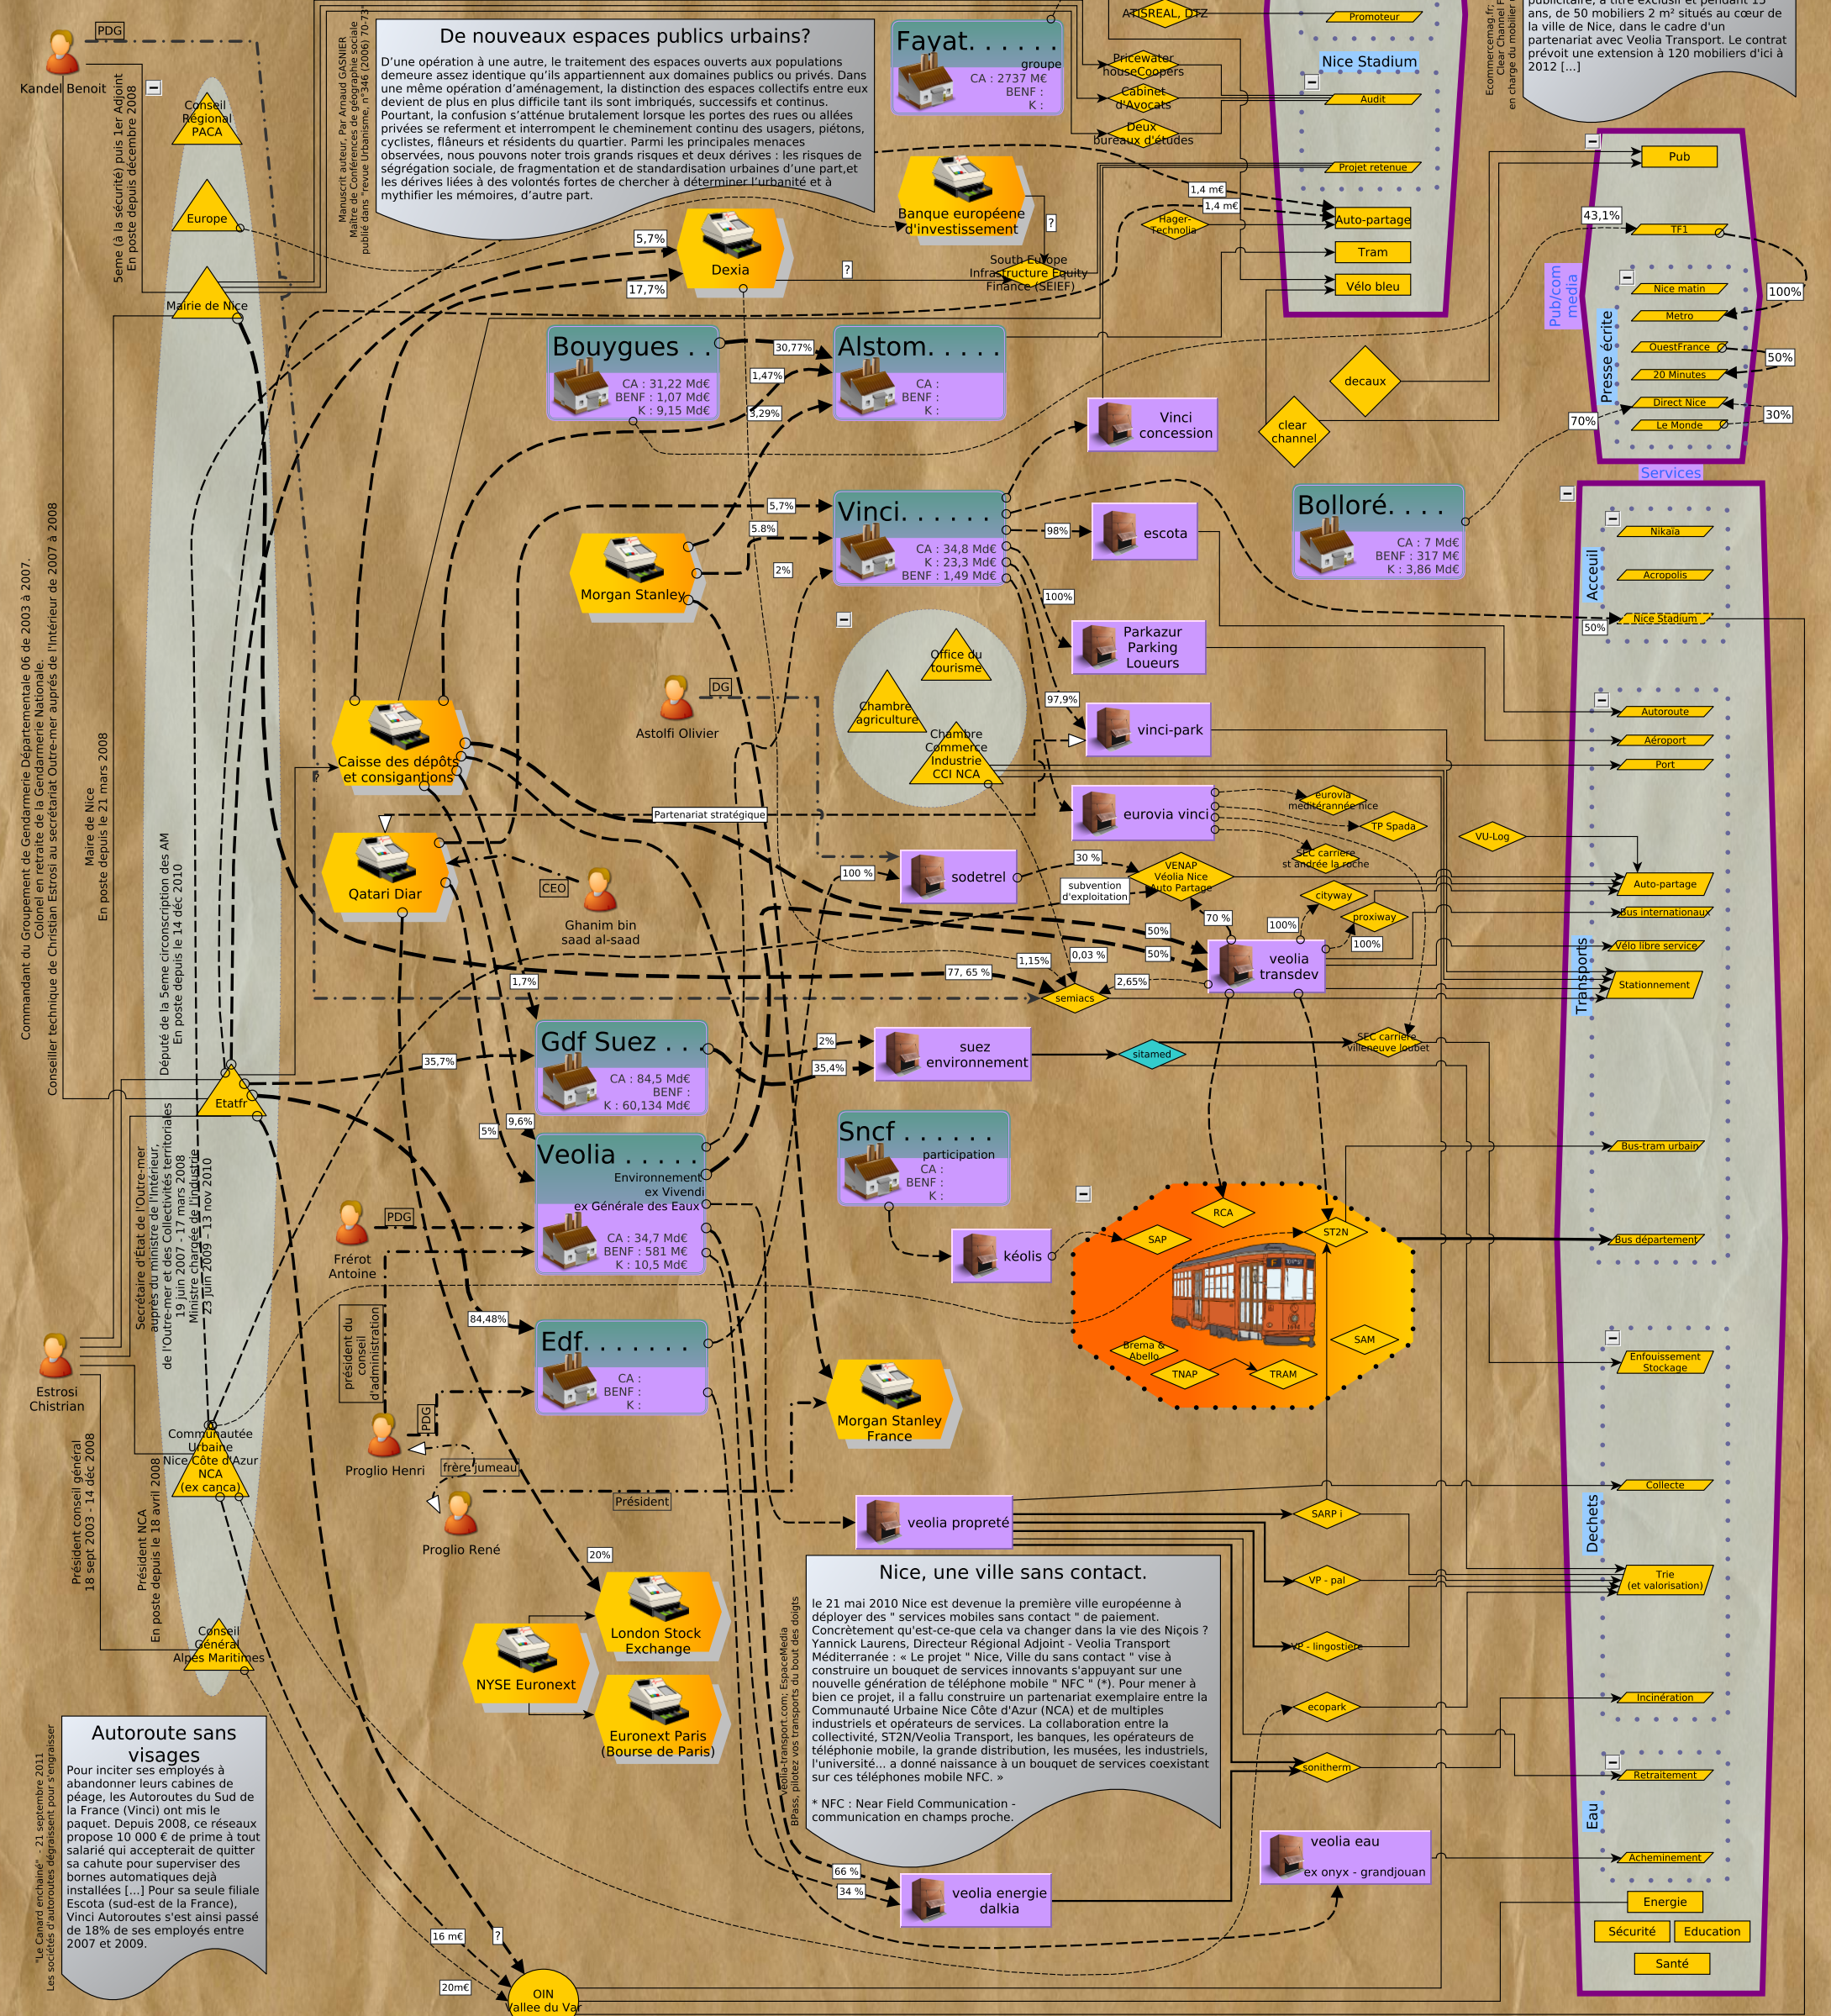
Kandel Benoit
PDG
Conseil Régional PACA
Europe
Mairie de Nice
5eme (à la sécurité) puis 1er Adjoint En poste depuis décembre 2008
Manuscrit auteur, Par Arnaud GASNIER Maître de Conférences de géographie sociale publié dans "Revue Urbanisme" (2006) 70-73

De nouveaux espaces publics urbains?

D'une opération à une autre, le traitement des espaces ouverts aux populations demeure assez identique qu'ils appartiennent aux domaines publics ou privés. Dans une même opération d'aménagement, la distinction des espaces collectifs entre eux devient de plus en plus difficile tant ils sont imbriqués, successifs et continus. Pourtant, la confusion s'atténue brutalement lorsque les portes des rues ou allées privées se referment et interrompent le cheminement continu des usagers, piétons, cyclistes, flâneurs et résidents du quartier. Deux risques principales menaces nous pouvons noter trois grands risques et deux dérives : les risques de ségrégation sociale, de fragmentation et de standardisation urbaines d'une part,et les dérives liées à des volontés fortes de chercher à déterminer l'urbanité et à mythifier les mémoires, d'autre part.

Fayat. . . . . .
groupe
CA : 2737 M€
BENF :
K :
ATISREAL, DTZ
Pricewater houseCoopers
Cabinet d'Avocats
Deux bureaux d'études
Promoteur
Nice Stadium
Audit
Projet retenue
Auto-partage
Tram
Vélo bleu
Banque européene d'investissement
South Europe Infrastructure Equity Finance (SEIEF)
Dexia
5,7%
17,7%
?
1,4 m€
1,4 m€
Hager-Technolie
Pub
TF1
43,1%
100%
Pub/com media
Presse écrite
Nice matin
Metro
OuestFrance
50%
20 Minutes
Direct Nice
Le Monde
30%
70%
decaux
clear channel
Ecommercemag.fr Clear Channel en charge du mobilier
publicitaire, à titre exclusif et pendant 15 ans, de 50 mobiliers 2 m² situés au cœur de la ville de Nice, dans le cadre d'un partenariat avec Veolia Transport. Le contrat prévoit une extension à 120 mobiliers d'ici à 2012 [...]
Bouygues . .
CA : 31,22 Md€
BENF : 1,07 Md€
K : 9,15 Md€
30,77%
1,47%
3,29%
Alstom. . . . .
CA :
BENF :
K :
Vinci concession
Services
Bolloré. . . .
CA : 7 M€
BENF : 317 M€
K : 3,86 Md€
Accueil
Nikaia
Acropolis
Nice Stadium
50%
Vinci. . . . . .
CA : 34,8 Md€
K : 23,3 Md€
BENF : 1,49 Md€
5,7%
5.8%
2%
98%
escota
Morgan Stanley
100%
Parkazur Parking Loueurs
97,9%
vinci-park
Office du tourisme
Chambre agriculture
Chambre Commerce Industrie CCI NCA
Astolfi Olivier
DG
Autoroute
Aéroport
Port
Caisse des dépôts et consignations
Partenariat stratégique
eurovia vinci
eurovia méditerranée Nice
TP Spada
SEC carrière st andrée la roche
VU-Log
Qatari Diar
CEO
Ghanim bin saad al-saad
100 %
sodetrel
30 %
VENAP Véolia Nice Auto Partage
subvention d'exploitation
70 %
Auto-partage
Bus internationaux
cityway
proxiway
100%
100%
Vélo libre service
Transports
Stationnement
veolia transdev
50%
50%
1,15%
0,03 %
2,65%
77, 65 %
1,7%
semiacs
Gdf Suez . .
CA : 84,5 Md€
BENF :
K : 60,134 Md€
2%
35,4%
suez environnement
sitamed
SEC carrière villeneuve loubet
35,7%
Etatfr
5%
9,6%
Veolia . . . . .
Environnement ex Vivendi ex Générale des Eaux
CA : 34,7 Md€
BENF : 581 M€
K : 10,5 Md€
Sncf . . . . . .
participation
CA :
BENF :
K :
kéolis
SAP
RCA
ST2N
Bus-tram urbain
Bus département
SAM
Brema & Abellio
TNAP
TRAM
Commandant du Groupement de Gendarmerie Départementale 06 de 2003 à 2007. Colonel en retraite de la Gendarmerie Nationale. Conseiller technique de Christian Estrosi au secrétariat Outre-mer auprès de l'Intérieur de 2007 à 2008
Maire de Nice En poste depuis le 21 mars 2008
Député de la 5eme circonscription des AM En poste depuis le 14 déc 2010
Secrétaire d'État de l'Outre-mer auprès du ministre de l'Intérieur, de l'Outre-mer et des Collectivités territoriales 19 juin 2007 - 17 mars 2008 Ministre chargé de l'Industrie 23 juin 2009 - 13 nov 2010
Fréröt Antoine
PDG
président du conseil d'administration
84,48%
Edf. . . . . . .
CA :
BENF :
K :
Morgan Stanley France
Enfouissement Stockage
Estrosi Chistrian
Communautée Urbaine Nice Côte d'Azur NCA (ex canca)
PDG
Proglio Henri
frère jumeau
Proglio René
Président
veolia propreté
Collecte
Dechets
SARP i
Président conseil général 18 sept 2003 - 14 déc 2008
Président NCA En poste depuis le 18 avril 2008
20%
London Stock Exchange
VP - pal
Trie (et valorisation)
VP - lingostière
Conseil Général Alpes Maritimes
NYSE Euronext
Euronext Paris (Bourse de Paris)
Nice, une ville sans contact.

le 21 mai 2010 Nice est devenue la première ville européenne à déployer des " services mobiles sans contact " de paiement. Concrètement qu'est-ce que cela va changer dans la vie des Niçois ? Yannick Laurens, Directeur Régional Adjoint - Veolia Transport Méditerranée : « Le projet " Nice, Ville du sans contact " vise à construire un bouquet de services innovants s'appuyant sur une nouvelle génération de téléphone mobile " NFC " (*). Pour mener à bien ce projet, il a fallu construire un partenariat exemplaire entre la Communauté Urbaine Nice Côte d'Azur (NCA) et de multiples industriels et opérateurs de services. La collaboration entre la collectivité, ST2N/Veolia Transport, les banques, les opérateurs de téléphonie mobile, la grande distribution, les musées, les industriels, l'université... a donné naissance à un bouquet de services coexistant sur ces téléphones mobile NFC. »

* NFC : Near Field Communication - communication en champs proche.
veolia-transport.com; EspaceMedia BFMtv, pilotez vos transports du bout des doigts
ecopark
Incinération
sonitherm
Retraitement
Eau
veolia eau
ex onyx - grandjouan
Achemninement
Autoroute sans visages

Pour inciter ses employés à abandonner leurs cabines de péage, les Autoroutes du Sud de la France (Vinci) ont mis le paquet. Depuis 2008, ce réseaux propose 10 000 € de prime à tout salarié qui accepterait de quitter sa cahute pour superviser des bornes automatiques déjà installées [...] Pour sa seule filiale Escota (sud-est de la France), Vinci Autoroutes s'est ainsi passé de 18% de ses employés entre 2007 et 2009.
"Le Canard enchaîné" 21 septembre 2011 Les sociétés d'autoroutes dégraissent pour s'engraisser
66 %
34 %
veolia energie dalkia
Energie
Sécurité
Education
Santé
16 m€
?
20m€
OIN Vallee du Var